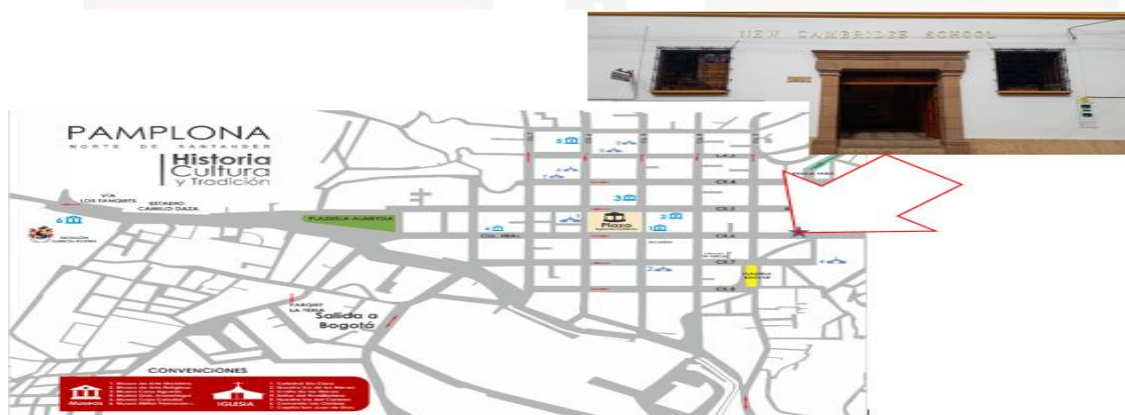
NEW CAMBRIDGE SCHOOL

PAMPLONA
NORTE DE SANTANDER
Historia
Cultura
y Tradición

VIA LOS TANQUES
ESTADIO CAMILO DAZA
PLAZUELA ALMEYDA
6
5
3
2
1
4
Plaza
CR 3
CR 4
CR 5
CR 6
CR 7
CR 8
PLAZUELA BOLIVAR
PARQUE LA TERESA
Salida a Bogotá

CONVENCIONES
Museos
1. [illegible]
2. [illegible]
3. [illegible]
4. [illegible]
5. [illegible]
6. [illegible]
IGLESIA
1. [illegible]
2. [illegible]
3. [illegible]
4. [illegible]
5. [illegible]
6. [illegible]
7. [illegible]